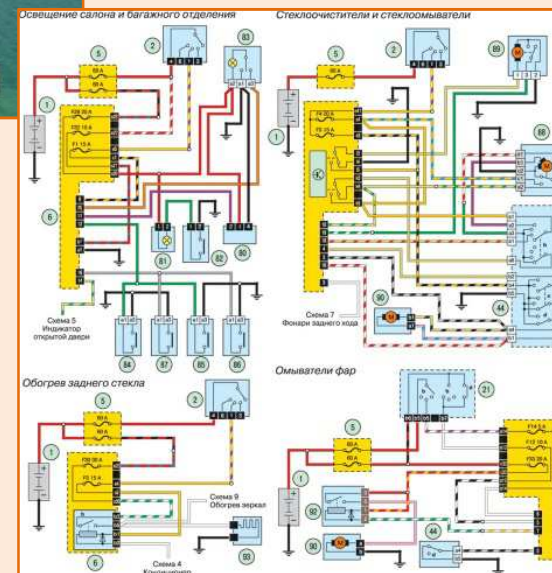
Освещение салона и багажного отделения

Стеклоочистители и стеклоомыватели

5
60 A
80 A
2
83
1
F28 30 A
F32 10 A
F1 15 A
6
81
82
80
Схема 5
Индикатор
открытой двери
84
87
85
86

5
60 A
2
89
1
F4 20 A
F5 25 A
88
44
90
Схема 7
Фонари заднего хода

Обогрев заднего стекла
5
60 A
80 A
2
1
F28 30 A
F5 15 A
6
Схема 9
Обогрев зеркал
93
Схема 4
Кондиционер

Омыватели фар
21
5
60 A
1
F14 5 A
F12 10 A
92
90
44